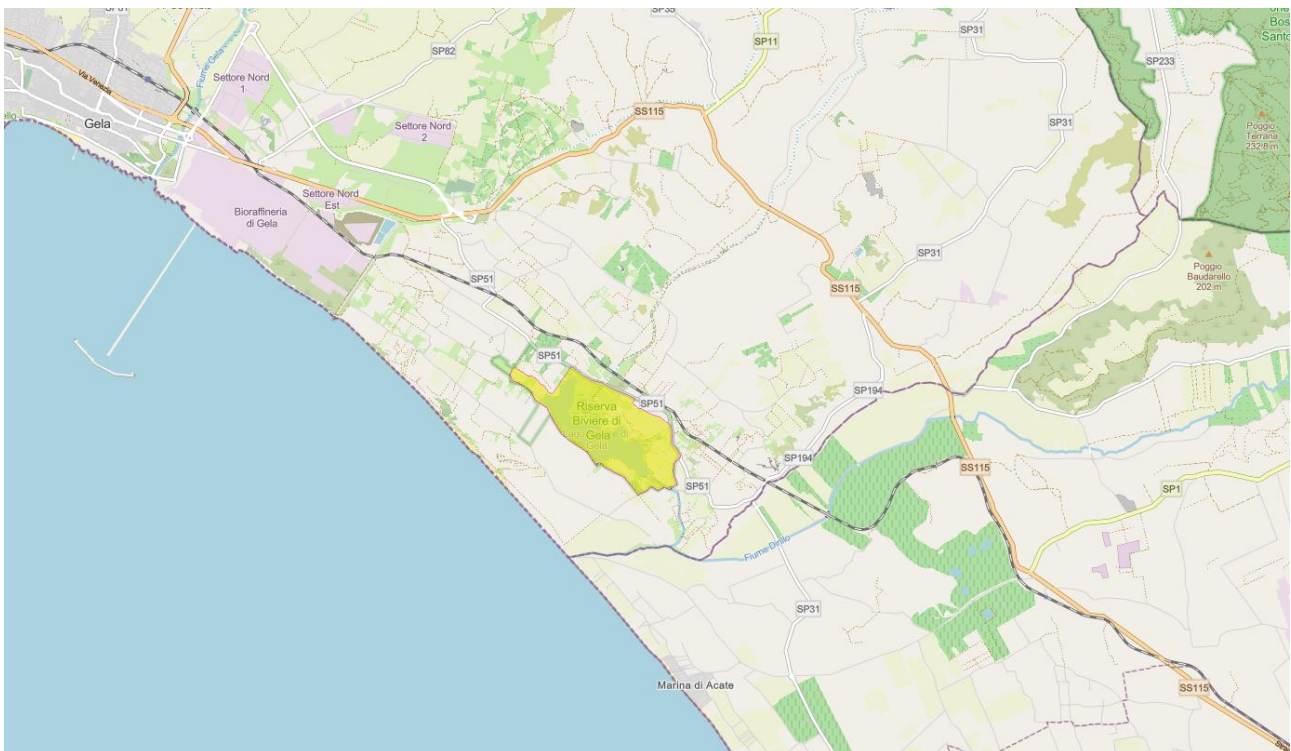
SP35
SP11
SP31
SP82
Settore Nord 1
Via Venezia
Fiume Gela
Gela
Settore Nord 2
SS115
SP233
SP31
Poggio Terrana 232 m
Settore Nord Est
Bioraffineria di Gela
SP51
SP31
Poggio Baudarello 202 m
SS115
SP51
Riserva Biviere di Gela
Lago di Gela
SP51
SP194
SP194
SS115
SP51
SP1
Fiume Dirillo
SP31
Marina di Acate
SS115